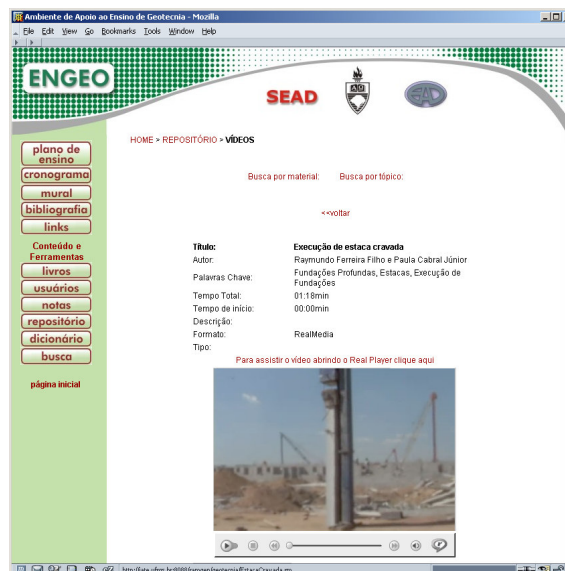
Ambiente de Apoio ao Ensino de Geotecnia - Mozilla

File Edit View Go Bookmarks Tools Window Help

ENGEO

SEAD

plano de ensino
cronograma
mural
bibliografia
links
Conteúdo e Ferramentas
livros
usuários
notas
repositório
dicionário
busca
página inicial

HOME > REPOSITÓRIO > VÍDEOS

Busca por material: Busca por tópico:

<<voltar

| Título: | Execução de estaca cravada |
|---|---|
| Autor: | Raymundo Ferreira Filho e Paula Cabral Júnior |
| Palavras Chave: | Fundações Profundas, Estacas, Execução de Fundações |
| Tempo Total: | 01:18min |
| Tempo de início: | 00:00min |
| Descrição: | |
| Formato: | RealMedia |
| Tipo: | |

Para assistir o vídeo abrindo o Real Player clique aqui

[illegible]